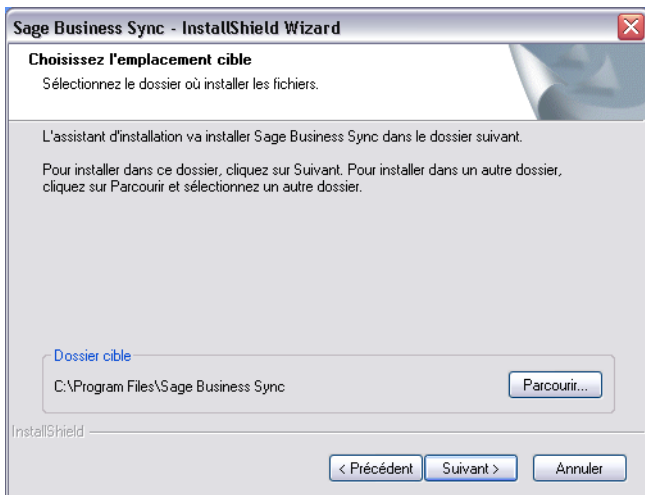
Sage Business Sync - InstallShield Wizard

Choisissez l'emplacement cible

Sélectionnez le dossier où installer les fichiers.

L'assistant d'installation va installer Sage Business Sync dans le dossier suivant.

Pour installer dans ce dossier, cliquez sur Suivant. Pour installer dans un autre dossier, cliquez sur Parcourir et sélectionnez un autre dossier.

Dossier cible

C:\Program Files\Sage Business Sync

Parcourir...

InstallShield

< Précédent

Suivant >

Annuler